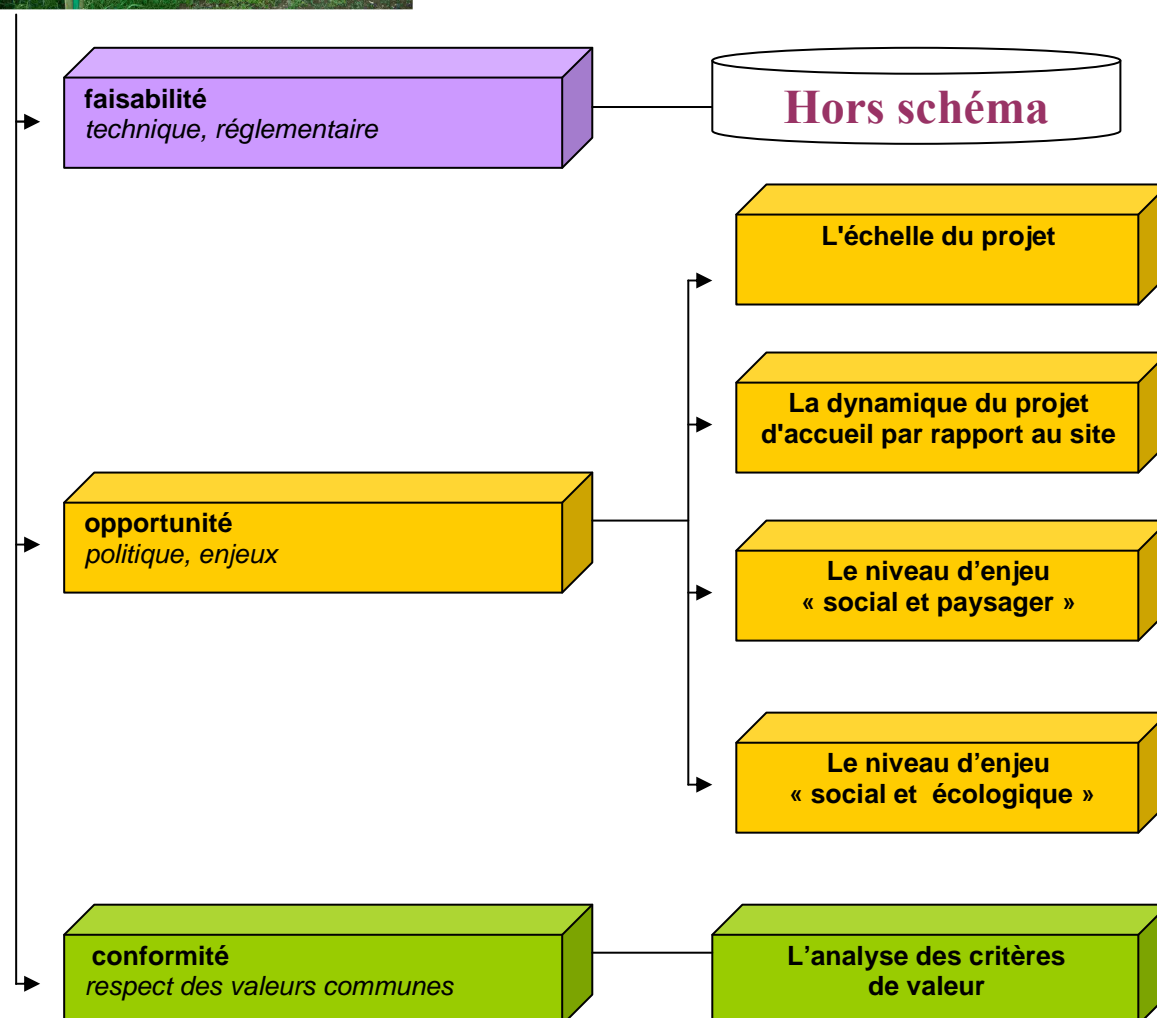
faisabilité
*technique, réglementaire*

Hors schéma

L'échelle du projet

La dynamique du projet d'accueil par rapport au site

opportunité
*politique, enjeux*

Le niveau d'enjeu « social et paysager »

Le niveau d'enjeu « social et écologique »

conformité
*respect des valeurs communes*

L'analyse des critères de valeur